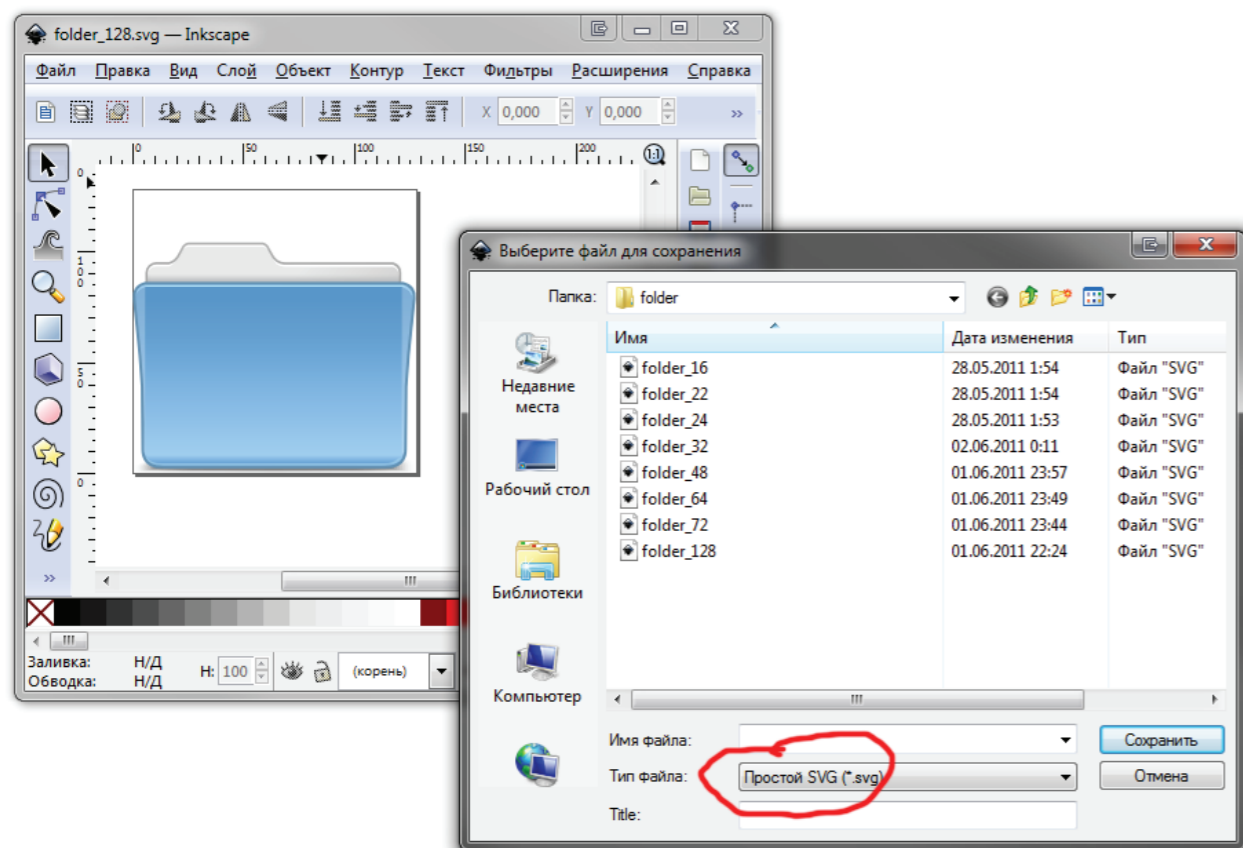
folder_128.svg — Inkscape

Файл Правка Вид Слой Объект Контур Текст Фильтры Расширения Справка

X 0,000 Y 0,000

0 50 100 150 200

Заливка: Н/Д
Обводка: Н/Д
H: 100
(корень)

Выберите файл для сохранения

Папка: folder

Недавние места
Рабочий стол
Библиотеки
Компьютер

| Имя | Дата изменения | Тип |
|---|---|---|
| folder_16 | 28.05.2011 1:54 | Файл "SVG" |
| folder_22 | 28.05.2011 1:54 | Файл "SVG" |
| folder_24 | 28.05.2011 1:53 | Файл "SVG" |
| folder_32 | 02.06.2011 0:11 | Файл "SVG" |
| folder_48 | 01.06.2011 23:57 | Файл "SVG" |
| folder_64 | 01.06.2011 23:49 | Файл "SVG" |
| folder_72 | 01.06.2011 23:44 | Файл "SVG" |
| folder_128 | 01.06.2011 22:24 | Файл "SVG" |

Имя файла:
Тип файла: Простой SVG (*.svg)
Title:

Сохранить
Отмена